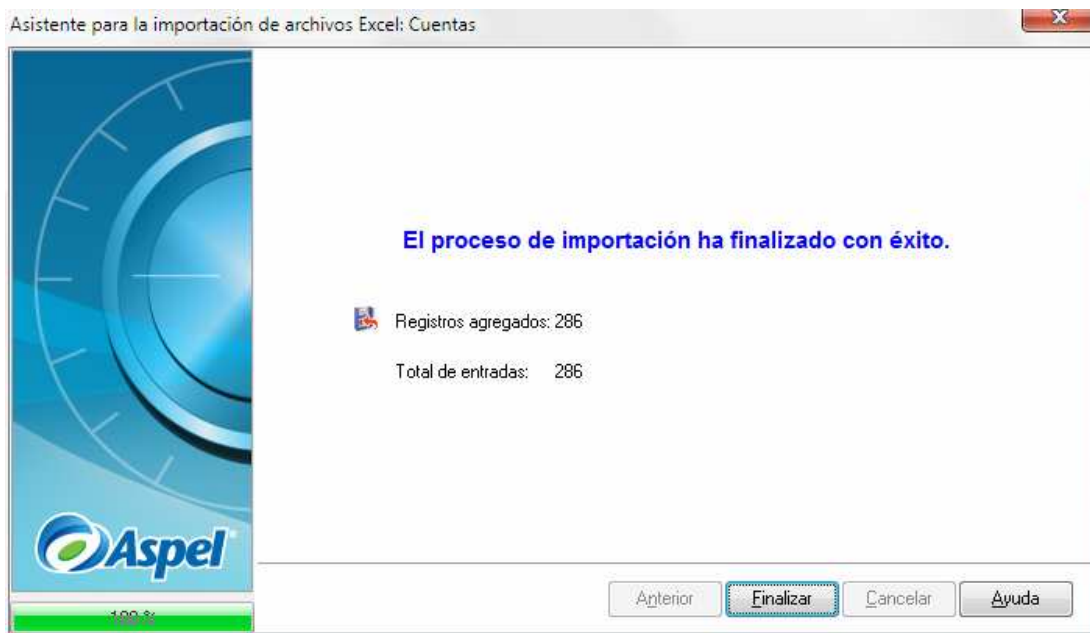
Asistente para la importación de archivos Excel: Cuentas

El proceso de importación ha finalizado con éxito.

Registros agregados: 286

Total de entradas: 286

Aspel

100 %

Anterior Finalizar Cancelar Ayuda